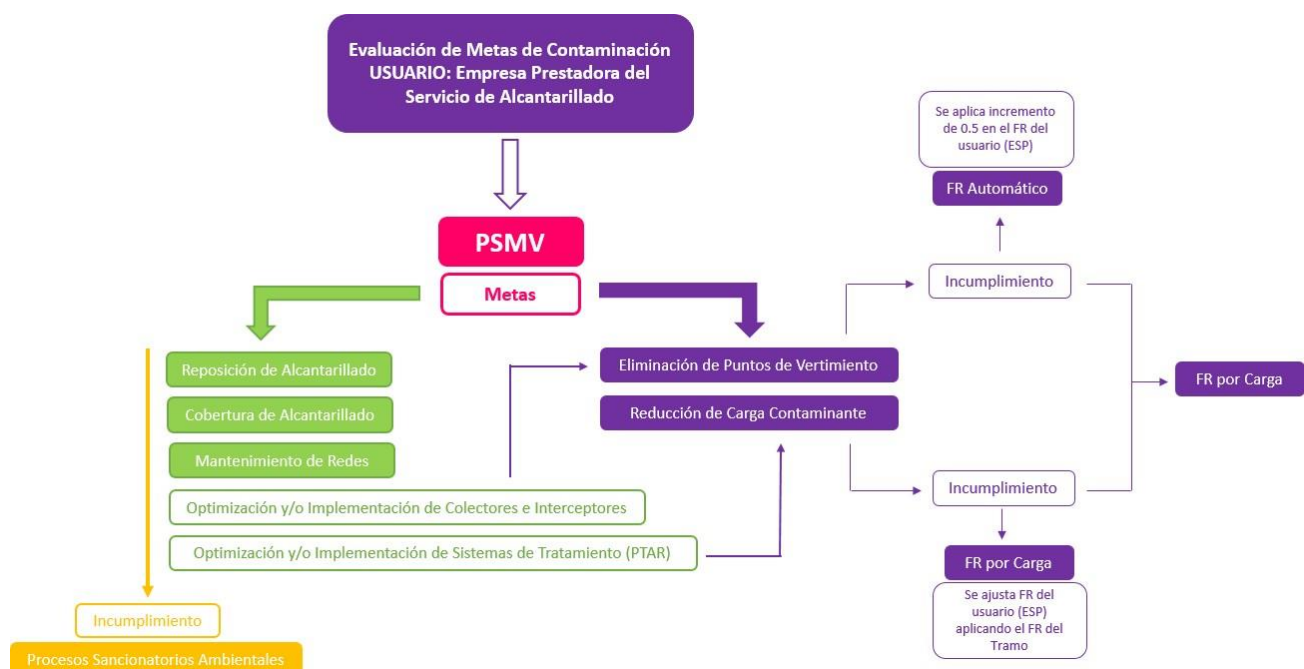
Evaluación de Metas de Contaminación USUARIO: Empresa Prestadora del Servicio de Alcantarillado

PSMV

Metas

Reposición de Alcantarillado

Cobertura de Alcantarillado

Mantenimiento de Redes

Optimización y/o Implementación de Colectores e Interceptores

Optimización y/o Implementación de Sistemas de Tratamiento (PTAR)

Incumplimiento

Procesos Sancionatorios Ambientales

Eliminación de Puntos de Vertimiento

Reducción de Carga Contaminante

Se aplica incremento de 0.5 en el FR del usuario (ESP)

FR Automático

Incumplimiento

FR por Carga

Incumplimiento

FR por Carga

Se ajusta FR del usuario (ESP) aplicando el FR del Tramo